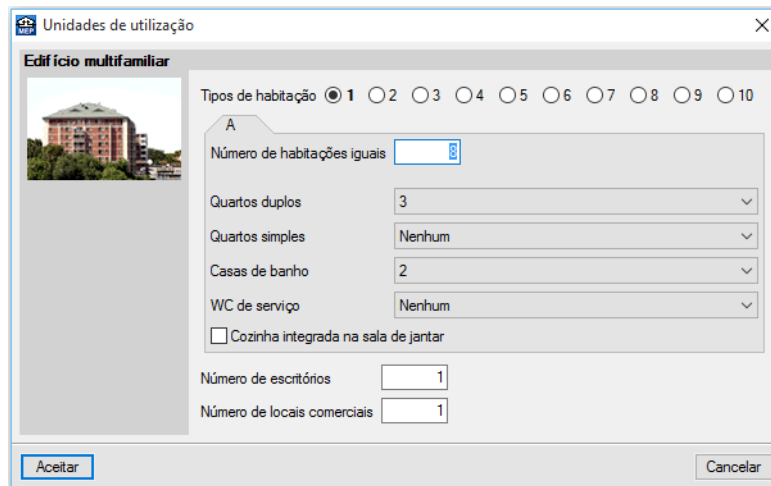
MEP Unidades de utilização

Edifício multifamiliar

Tipos de habitação 1 2 3 4 5 6 7 8 9 10

A

Número de habitações iguais 8

Quartos duplos 3

Quartos simples Nenhum

Casas de banho 2

WC de serviço Nenhum

Cozinha integrada na sala de jantar

Número de escritórios 1

Número de locais comerciais 1

Aceitar

Cancelar